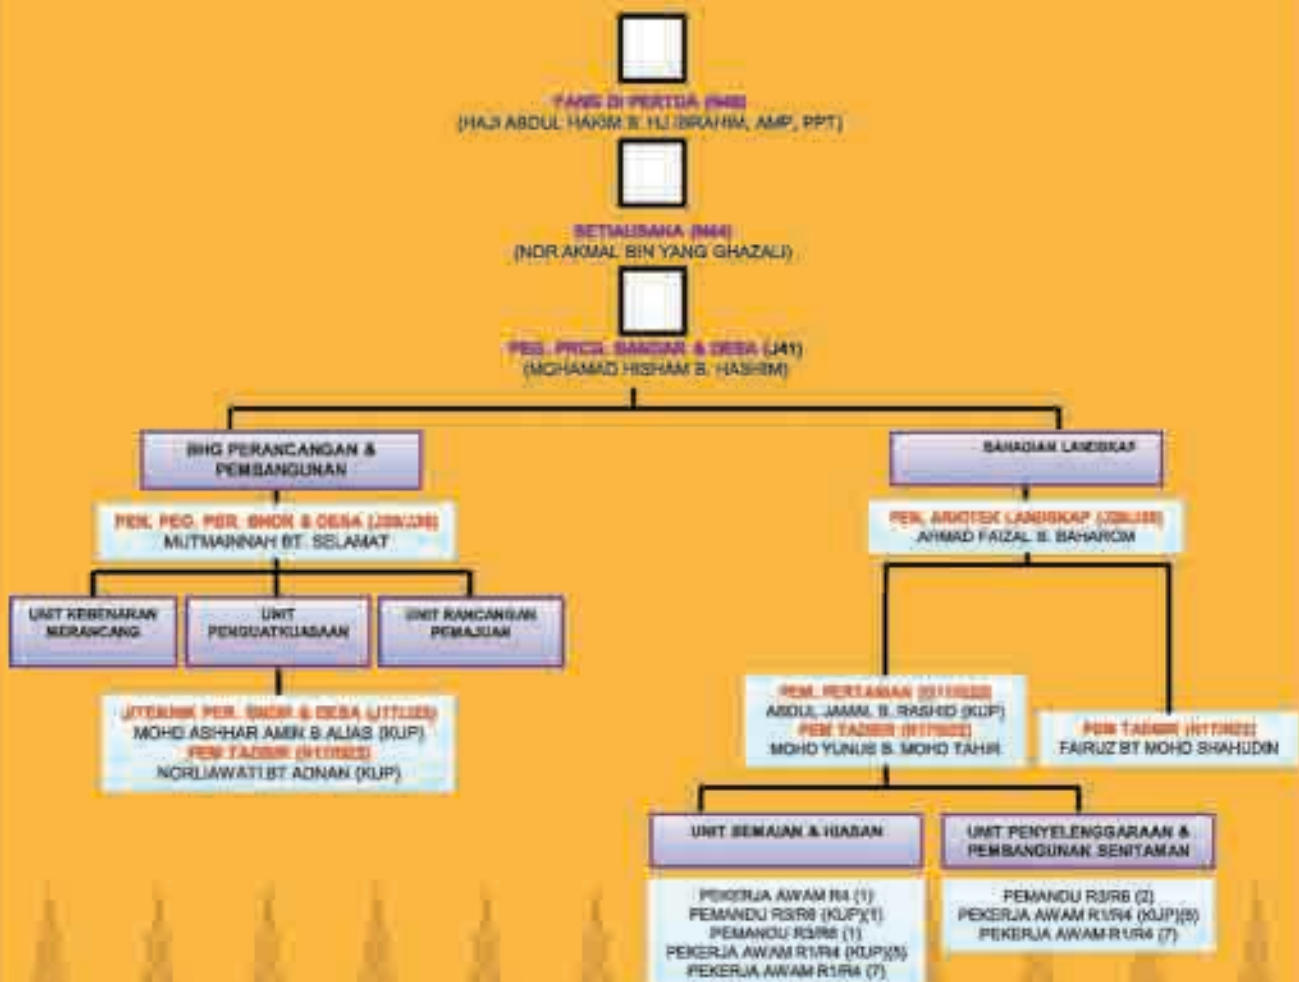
YANG DI PERTUA (N48)
(HAJI ABDUL HAKIM B. HJ IBRAHIM, AMP, PPT)

SETIAUSAHA (N44)
(NOR AKMAL BIN YANG GHAZALI)

PEG. PRCG. BANDAR & DESA (J41)
(MOHAMAD HISHAM B. HASHIM)

BHG PERANCANGAN & PEMBANGUNAN

PEN. PEG. PER. BNDR & DESA (J29/J36)
MUTMAINNAH BT. SELAMAT

UNIT KEBENARAN MERANCANG

UNIT PENGUATKUASAAN

UNIT RANCANGAN PEMAJUAN

J/TEKNIK PER. BNDR & DESA (J17/J22)
MOHD ASHHAR AMIR B ALIAS (KUP)
PEM TADBIR (N17/N22)
NORLIAWATI BT ADNAN (KUP)

BAHAGIAN LANDSKAP

PEN. ARKITEK LANDSKAP (J29/J38)
AHMAD FAIZAL B. BAHAROM

PEM. PERTANIAN (G17/G22)
ABDUL JAMAL B. RASHID (KUP)
PEM TADBIR (N17/N22)
MOHD YUNUS B. MOHD TAHIR

PEM TADBIR (N17/N22)
FAIRUZ BT MOHD SHAHUDIN

UNIT SEMAIAN & HIASAN

PEKERJA AWAM R4 (1)
PEMANDU R3/R6 (KUP)(1)
PEMANDU R3/R6 (1)
PEKERJA AWAM R1/R4 (KUP)(5)
PEKERJA AWAM R1/R4 (7)

UNIT PENYELENGGARAAN & PEMBANGUNAN SENITAMAN

PEMANDU R3/R6 (2)
PEKERJA AWAM R1/R4 (KUP)(5)
PEKERJA AWAM R1/R4 (7)